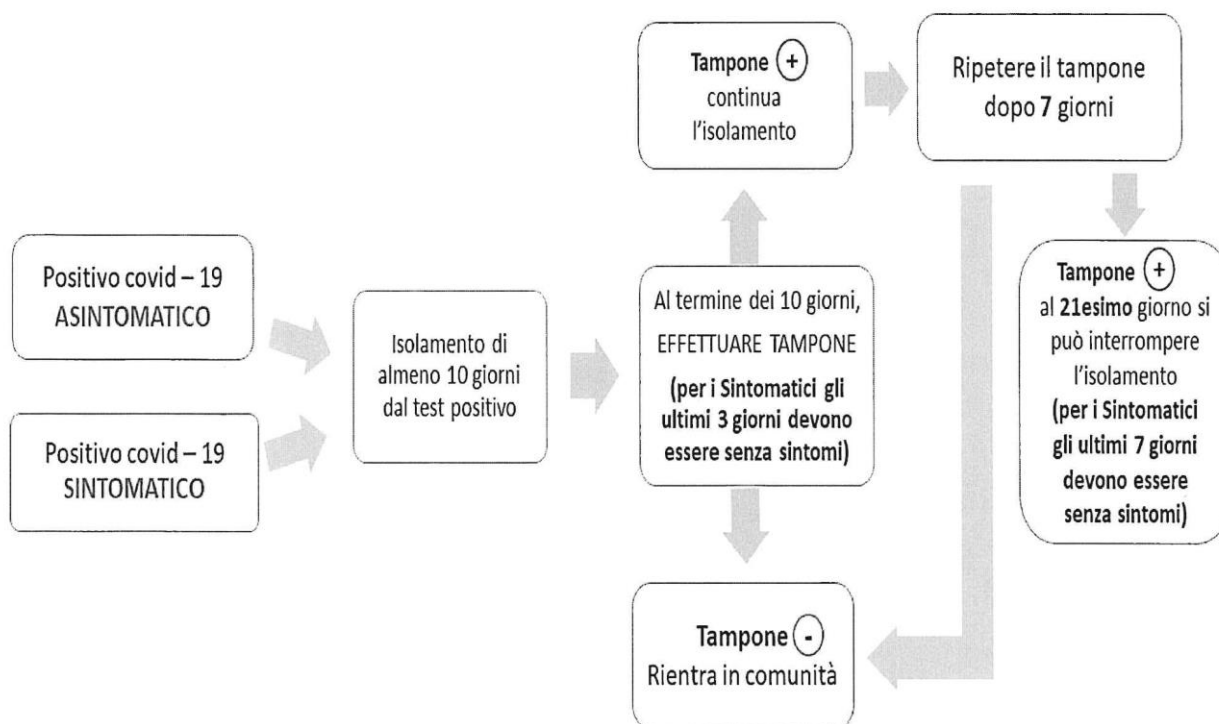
Positivo covid – 19
ASINTOMATICO

Positivo covid – 19
SINTOMATICO

Isolamento di almeno 10 giorni dal test positivo

Al termine dei 10 giorni, EFFETTUARE TAMPONE
(per i Sintomatici gli ultimi 3 giorni devono essere senza sintomi)

Tampone (+)
continua l'isolamento

Ripetere il tampone dopo 7 giorni

Tampone (+)
al 21esimo giorno si può interrompere l'isolamento
(per i Sintomatici gli ultimi 7 giorni devono essere senza sintomi)

Tampone (-)
Rientra in comunità